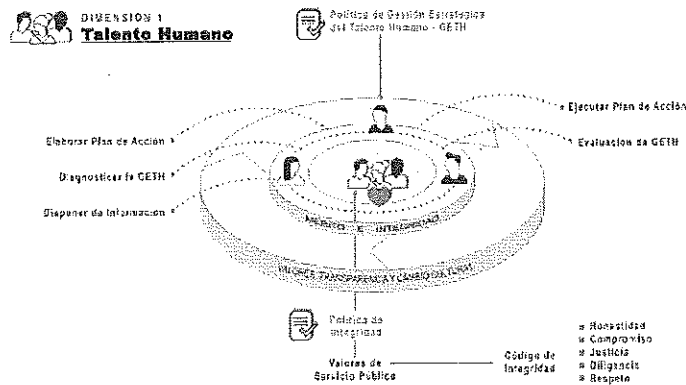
DIMENSION 1
Talento Humano

Política de Gestión Estratégica del Talento Humano - GETH

Ejecutar Plan de Acción

Elaborar Plan de Acción

Evaluación de GETH

Diagnosticar la GETH

Disponer de Información

MÉRITO E INTEGRIDAD

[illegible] TRANSPARENCIA Y CAMBIO CULTURAL

Política de Integridad

Valores de Servicio Público

Código de Integridad

» Honestidad
» Compromiso
» Justicia
» Diligencia
» Respeto